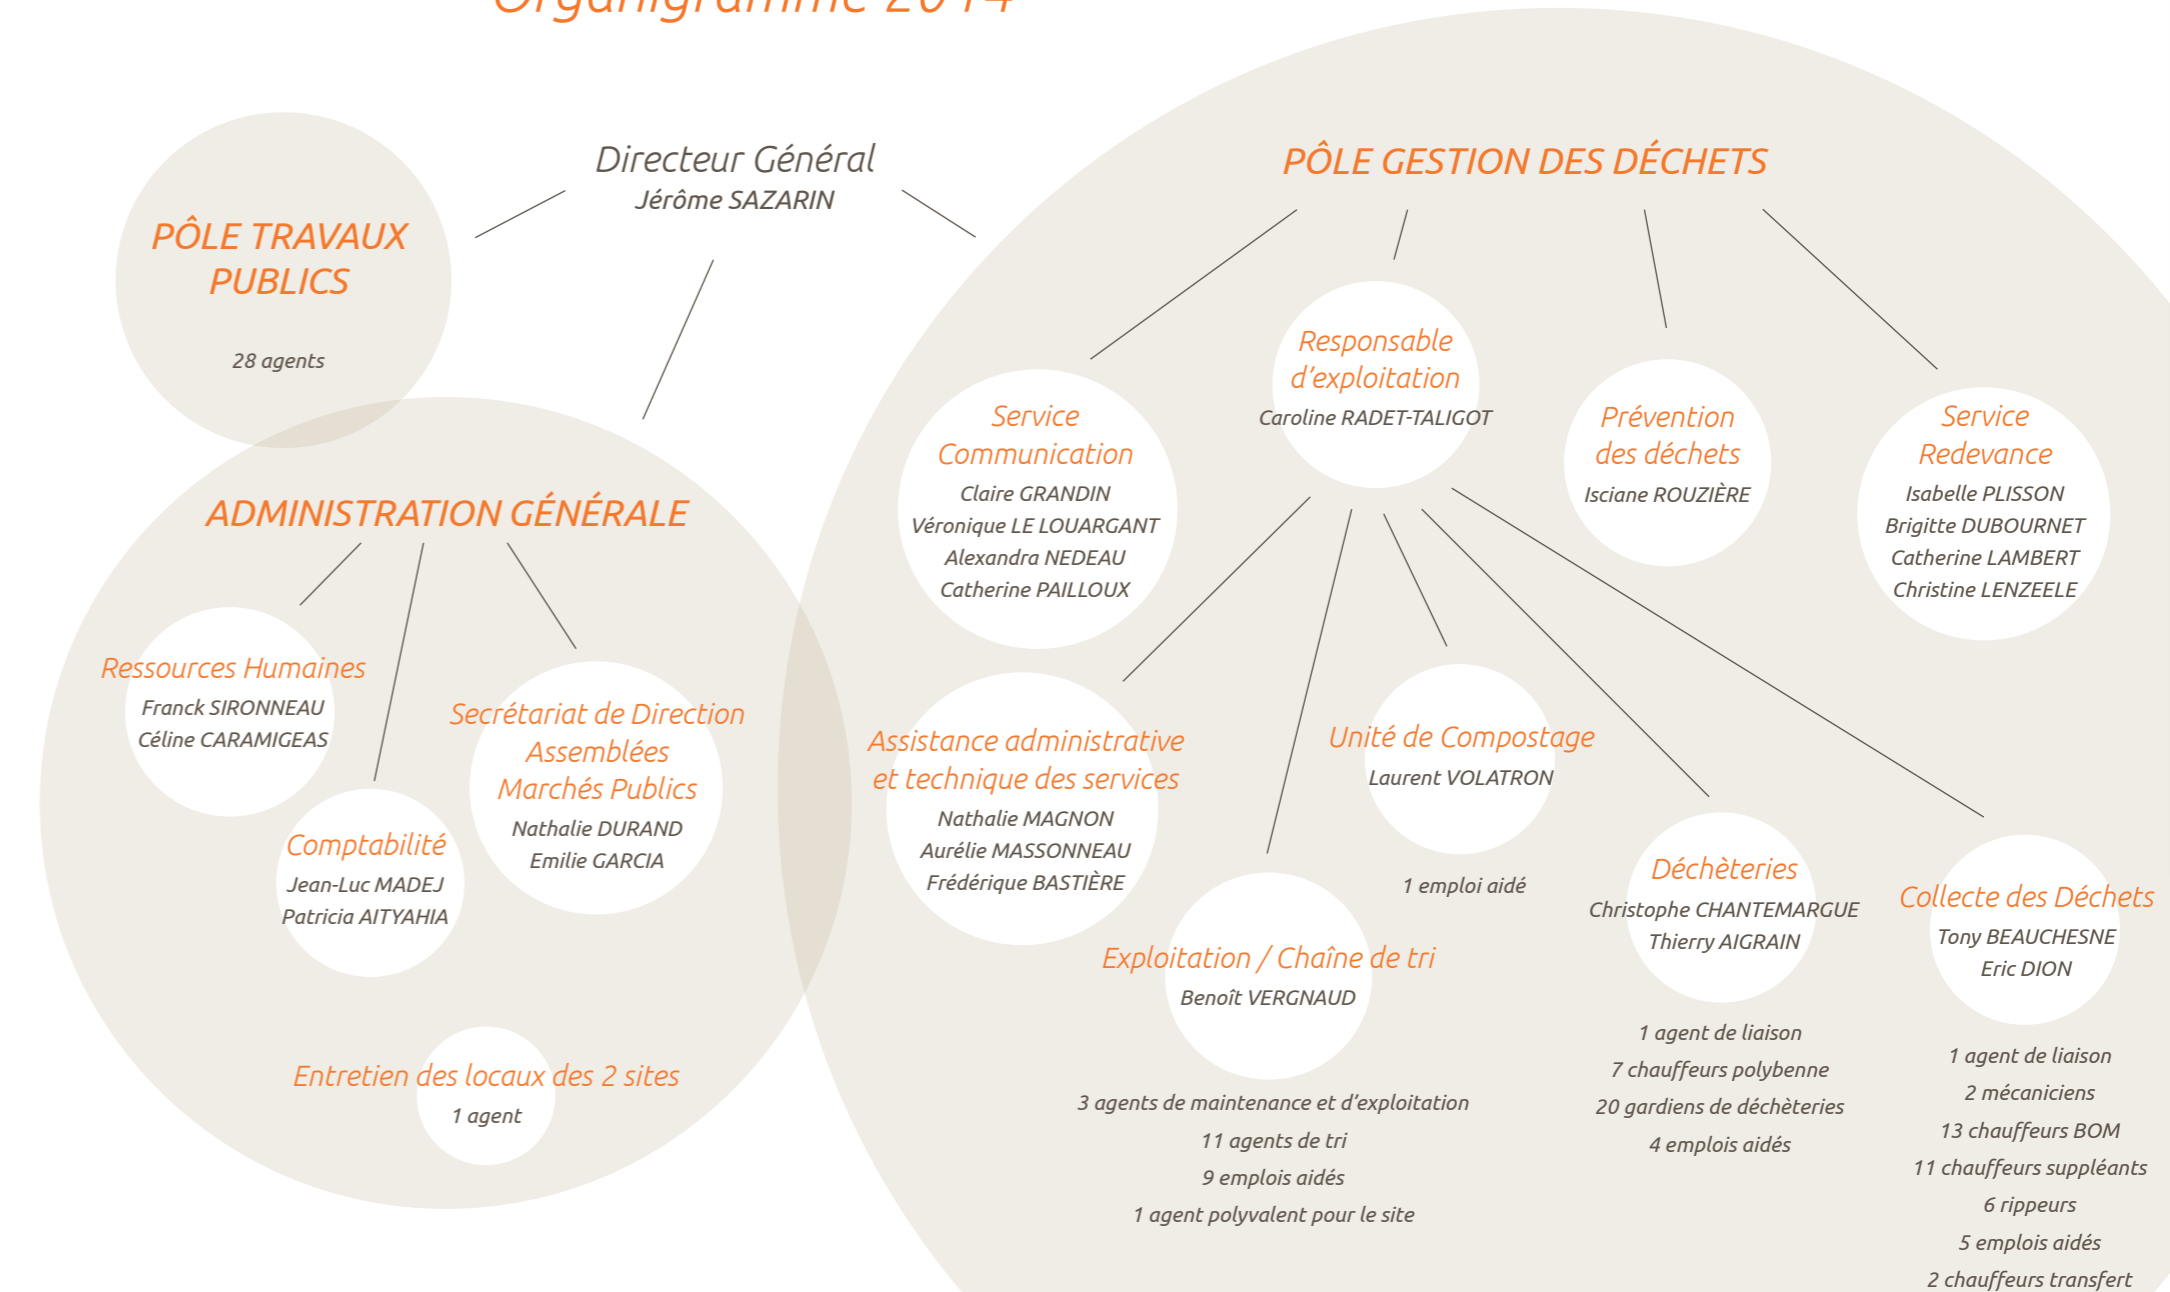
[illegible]

Directeur Général
Jérôme SAZARIN

PÔLE TRAVAUX PUBLICS
28 agents

PÔLE GESTION DES DÉCHETS

ADMINISTRATION GÉNÉRALE

Ressources Humaines
Franck SIRONNEAU
Céline CARAMIGEAS

Comptabilité
Jean-Luc MADEJ
Patricia AITYAHIA

Secrétariat de Direction
Assemblées
Marchés Publics
Nathalie DURAND
Emilie GARCIA

Entretien des locaux des 2 sites
1 agent

Service Communication
Claire GRANDIN
Véronique LE LOUARGANT
Alexandra NEDEAU
Catherine PAILLOUX

Responsable d'exploitation
Caroline RADET-TALIGOT

Prévention des déchets
Isciane ROUZIÈRE

Service Redevance
Isabelle PLISSON
Brigitte DUBOURNET
Catherine LAMBERT
Christine LENZEELE

Assistance administrative et technique des services
Nathalie MAGNON
Aurélie MASSONNEAU
Frédérique BASTIÈRE

Unité de Compostage
Laurent VOLATRON
1 emploi aidé

Exploitation / Chaîne de tri
Benoît VERGNAUD
3 agents de maintenance et d'exploitation
11 agents de tri
9 emplois aidés
1 agent polyvalent pour le site

Déchèteries
Christophe CHANTEMARGUE
Thierry AIGRAIN
1 agent de liaison
7 chauffeurs polybenne
20 gardiens de déchèteries
4 emplois aidés

Collecte des Déchets
Tony BEAUCHESNE
Eric DION
1 agent de liaison
2 mécaniciens
13 chauffeurs BOM
11 chauffeurs suppléants
6 rippeurs
5 emplois aidés
2 chauffeurs transfert